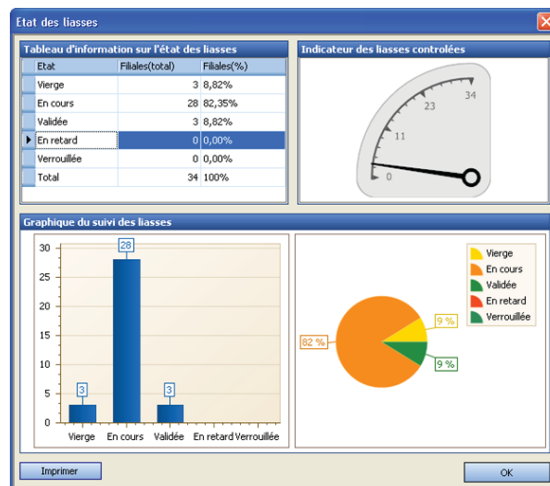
Etat des liasses

Tableau d'information sur l'état des liasses

| Etat | Filiales(total) | Filiales(%) |
|---|---|---|
| Vierge | 3 | 8,82% |
| En cours | 28 | 82,35% |
| Validée | 3 | 8,82% |
| En retard | 0 | 0,00% |
| Verrouillée | 0 | 0,00% |
| Total | 34 | 100% |

Indicateur des liasses controlées

0
11
23
34

Graphique du suivi des liasses

30
25
20
15
10
5
0

28
3
3

Vierge
En cours
Validée
En retard
Verrouillée

Vierge
En cours
Validée
En retard
Verrouillée

82 %
9 %
9 %

Imprimer

OK